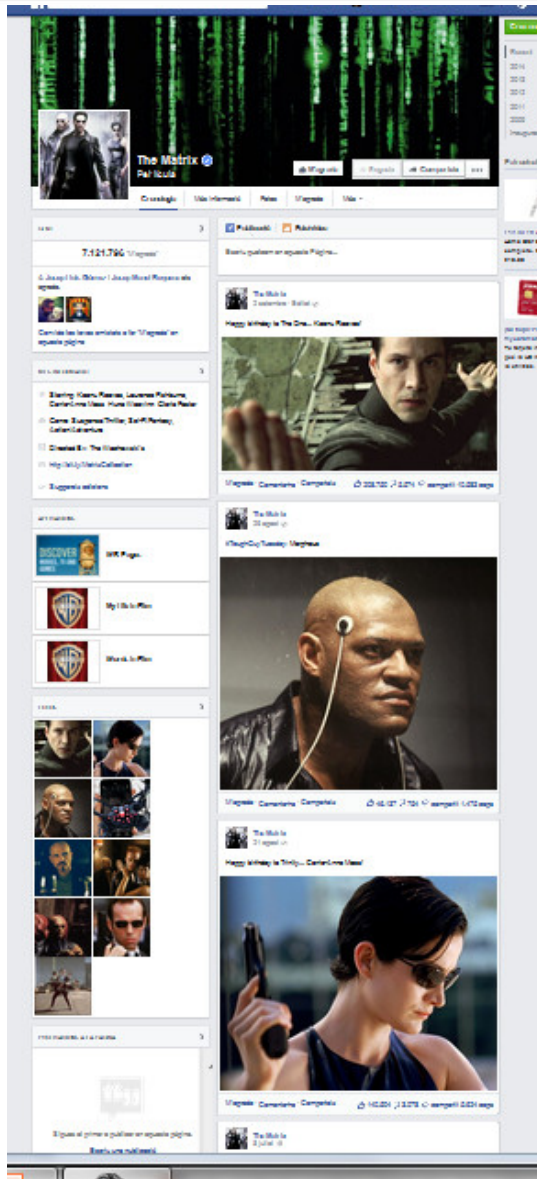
The Matrix
Pel·lícula

M'agrada
Cronologia
Més informació
Fotos
M'agrada
Més

7.121.796 'M'agrada'

Publicació
Foto/vídeo
Escriu qualsevol cosa en aquesta pàgina...

The Matrix
Happy birthday to The One... Keanu Reeves!
M'agrada · Comentari · Comparteix

The Matrix
#ThoughtfulTuesday: Morpheus
M'agrada · Comentari · Comparteix

The Matrix
Happy birthday to Trinity... Carrie-Anne Moss!
M'agrada · Comentari · Comparteix

Starring: Keanu Reeves, Laurence Fishburne, Carrie-Anne Moss, Hugo Weaving, Gloria Foster
Genre: Suspense/Thriller, Sci-Fi/Fantasy, Action/Adventure
Directed By: The Wachowskis
http://bit.ly/MatrixCollection

WB Pages
My Life In Film
Words In Film

Sigues el primer a publicar en aquesta pàgina.

The Matrix